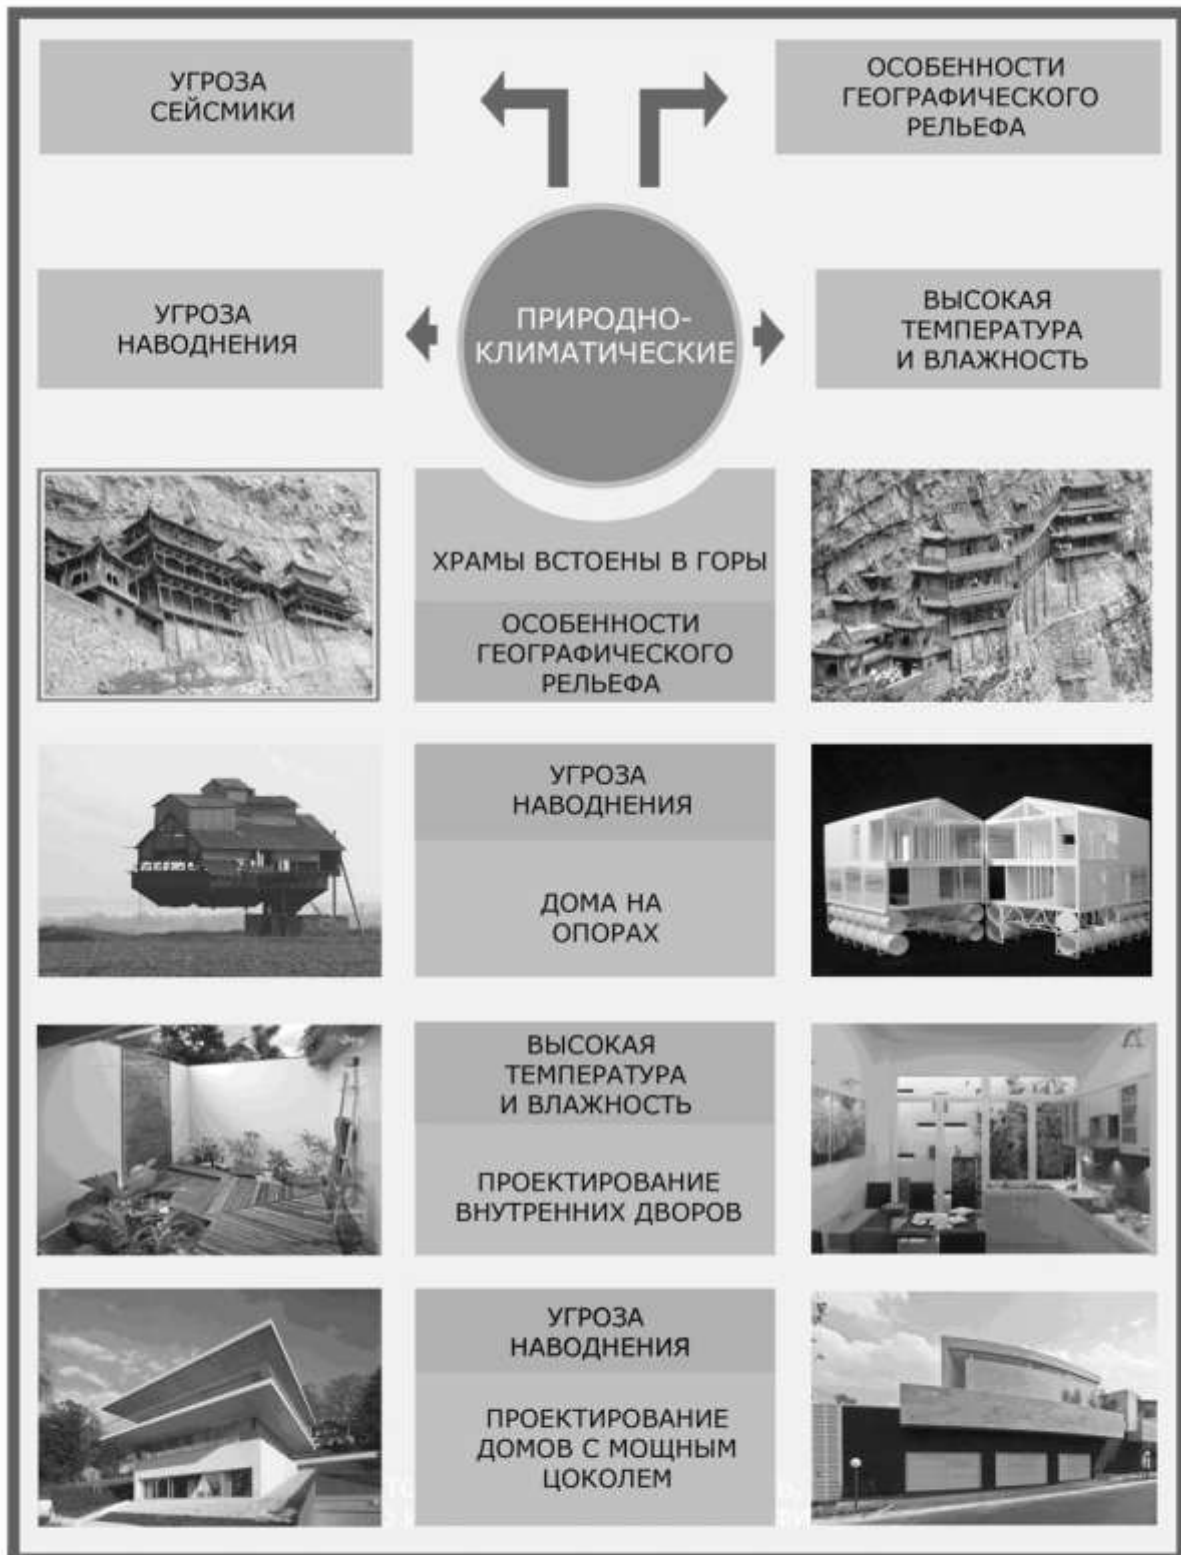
УГРОЗА СЕЙСМИКИ

ОСОБЕННОСТИ ГЕОГРАФИЧЕСКОГО РЕЛЬЕФА

УГРОЗА НАВОДНЕНИЯ

ПРИРОДНО-КЛИМАТИЧЕСКИЕ

ВЫСОКАЯ ТЕМПЕРАТУРА И ВЛАЖНОСТЬ

ХРАМЫ ВСТОЕНЫ В ГОРЫ

ОСОБЕННОСТИ ГЕОГРАФИЧЕСКОГО РЕЛЬЕФА

УГРОЗА НАВОДНЕНИЯ

ДОМА НА ОПОРАХ

ВЫСОКАЯ ТЕМПЕРАТУРА И ВЛАЖНОСТЬ

ПРОЕКТИРОВАНИЕ ВНУТРЕННИХ ДВОРОВ

УГРОЗА НАВОДНЕНИЯ

ПРОЕКТИРОВАНИЕ ДОМОВ С МОЩНЫМ ЦОКОЛЕМ